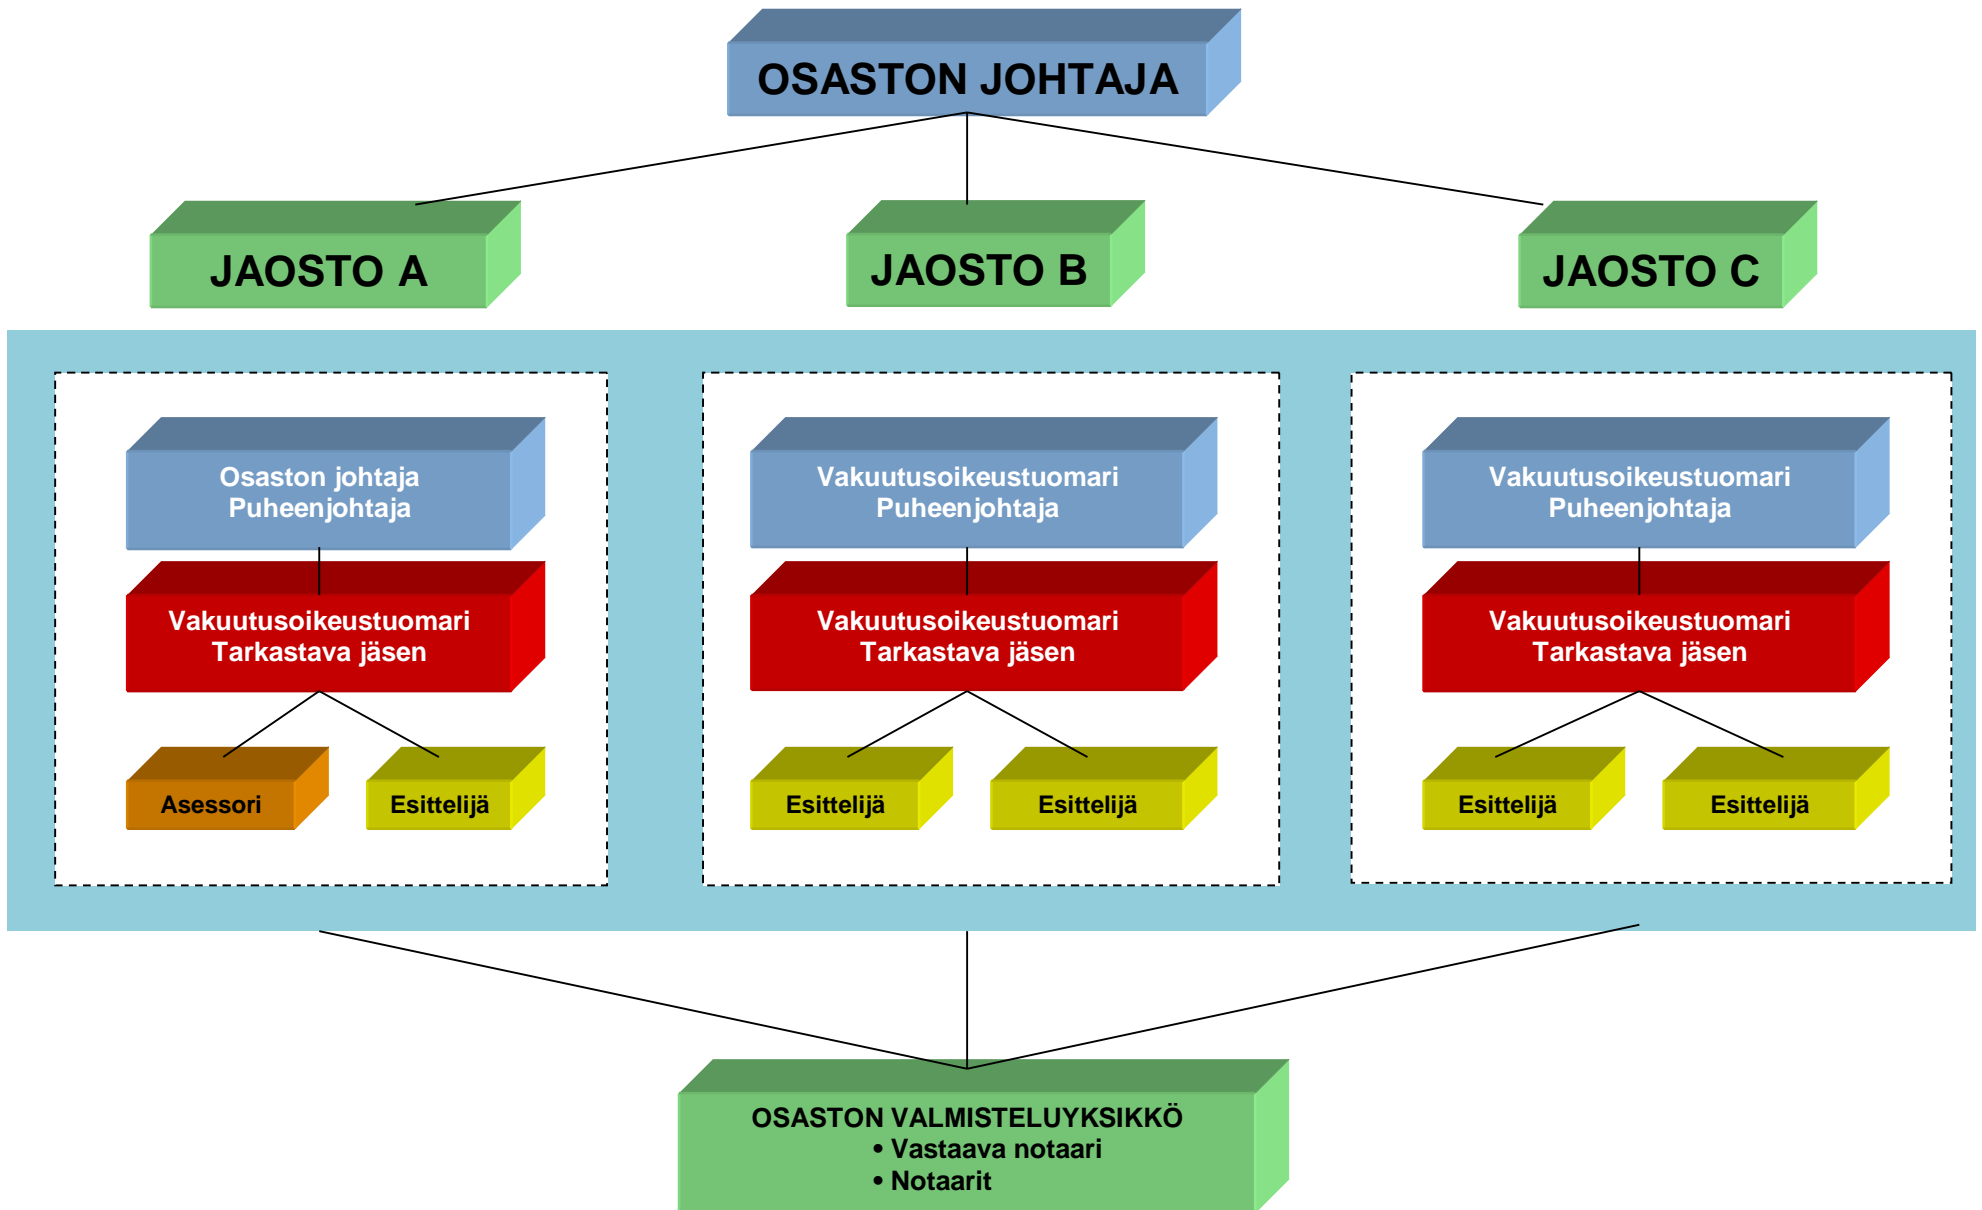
OSASTON JOHTAJA

JAOSTO A

JAOSTO B

JAOSTO C

Osaston johtaja
Puheenjohtaja

Vakuutusoikeustuomari
Tarkastava jäsen

Asessori

Esittelijä

Vakuutusoikeustuomari
Puheenjohtaja

Vakuutusoikeustuomari
Tarkastava jäsen

Esittelijä

Esittelijä

Vakuutusoikeustuomari
Puheenjohtaja

Vakuutusoikeustuomari
Tarkastava jäsen

Esittelijä

Esittelijä

OSASTON VALMISTELUYKSIKKÖ
• Vastaava notaari
• Notaarit